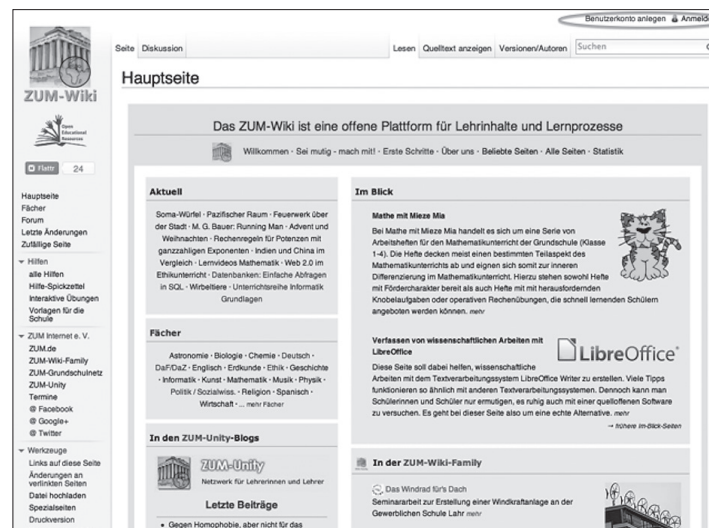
Benutzerkonto anlegen Anmelden

ZUM-Wiki

Open Educational Resources

Flattr 24

Hauptseite
Fächer
Forum
Letzte Änderungen
Zufällige Seite

Hilfen
alle Hilfen
Hilfe-Spickzettel
Interaktive Übungen
Vorlagen für die Schule

ZUM Internet e. V.
ZUM.de
ZUM-Wiki-Family
ZUM-Grundschulnetz
ZUM-Unity
Termine
@ Facebook
@ Google+
@ Twitter

Werkzeuge
Links auf diese Seite
Änderungen an verlinkten Seiten
Datei hochladen
Spezialseiten
Druckversion

Seite Diskussion

Lesen Quelltext anzeigen Versionen/Autoren Suchen

Hauptseite

Das ZUM-Wiki ist eine offene Plattform für Lehrinhalte und Lernprozesse

Willkommen · Sei mutig - mach mit! · Erste Schritte · Über uns · Beliebte Seiten · Alle Seiten · Statistik

Aktuell

Soma-Würfel · Pazifischer Raum · Feuerwerk über der Stadt · M. G. Bauer: Running Man · Advent und Weihnachten · Rechenregeln für Potenzen mit ganzzahligen Exponenten · Indien und China im Vergleich · Lernvideos Mathematik · Web 2.0 im Ethikunterricht · Datenbanken: Einfache Abfragen in SQL · Wirbeltiere · Unterrichtsreihe Informatik Grundlagen

Fächer

Astronomie · Biologie · Chemie · Deutsch · DaF/DaZ · Englisch · Erdkunde · Ethik · Geschichte · Informatik · Kunst · Mathematik · Musik · Physik · Politik / Sozialwiss. · Religion · Spanisch · Wirtschaft · ... mehr Fächer

In den ZUM-Unity-Blogs

ZUM-Unity
Netzwerk für Lehrerinnen und Lehrer

Letzte Beiträge

• Gegen Homophobie, aber nicht für das

Im Blick

Mathe mit Mieze Mia

Bei Mathe mit Mieze Mia handelt es sich um eine Serie von Arbeitsheften für den Mathematikunterricht der Grundschule (Klasse 1-4). Die Hefte decken meist einen bestimmten Teilaspekt des Mathematikunterrichts ab und eignen sich somit zur inneren Differenzierung im Mathematikunterricht. Hierzu stehen sowohl Hefte mit Förychcharakter bereit als auch Hefte mit mit herausfordernden Knobelaufgaben oder operativen Rechenübungen, die schnell lernenden Schülern angeboten werden können. mehr

Verfassen von wissenschaftlichen Arbeiten mit LibreOffice

LibreOffice

Diese Seite soll dabei helfen, wissenschaftliche Arbeiten mit dem Textverarbeitungssystem LibreOffice Writer zu erstellen. Viele Tipps funktionieren so ähnlich mit anderen Textverarbeitungssystemen. Dennoch kann man Schülerinnen und Schüler nur ermutigen, es ruhig auch mit einer quelloffenen Software zu versuchen. Es geht bei dieser Seite also um eine echte Alternative. mehr

→ frühere Im-Blick-Seiten

In der ZUM-Wiki-Family

Das Windrad für's Dach
Seminararbeit zur Erstellung einer Windkraftanlage an der Gewerblichen Schule Lahr mehr